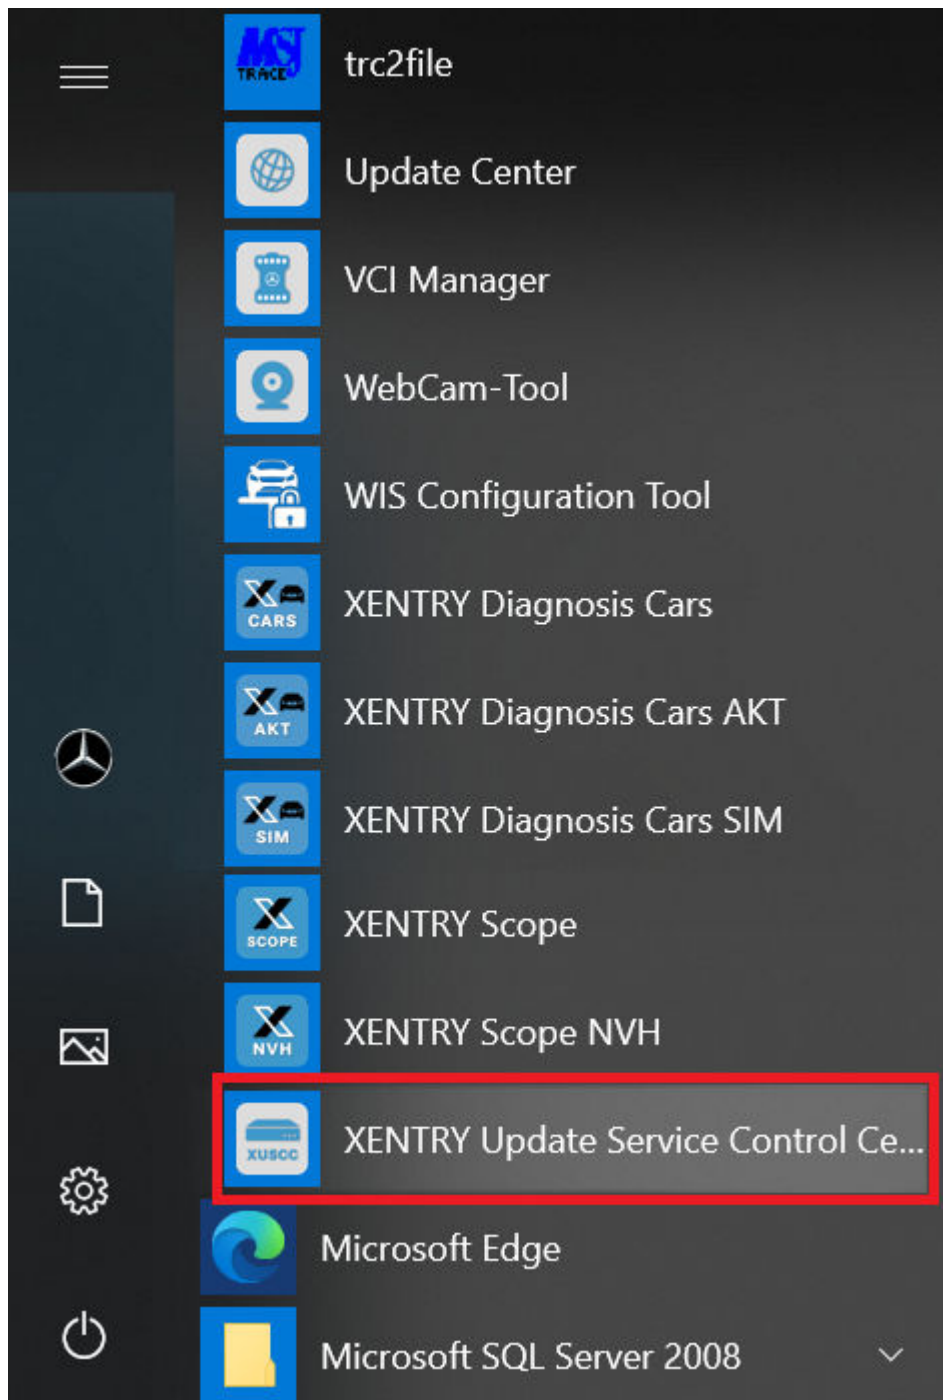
MSJ TRACE trc2file

Update Center

VCI Manager

WebCam-Tool

WIS Configuration Tool

CARS XENTRY Diagnosis Cars

AKT XENTRY Diagnosis Cars AKT

SIM XENTRY Diagnosis Cars SIM

SCOPE XENTRY Scope

NVH XENTRY Scope NVH

XUSCC XENTRY Update Service Control Ce...

Microsoft Edge

Microsoft SQL Server 2008